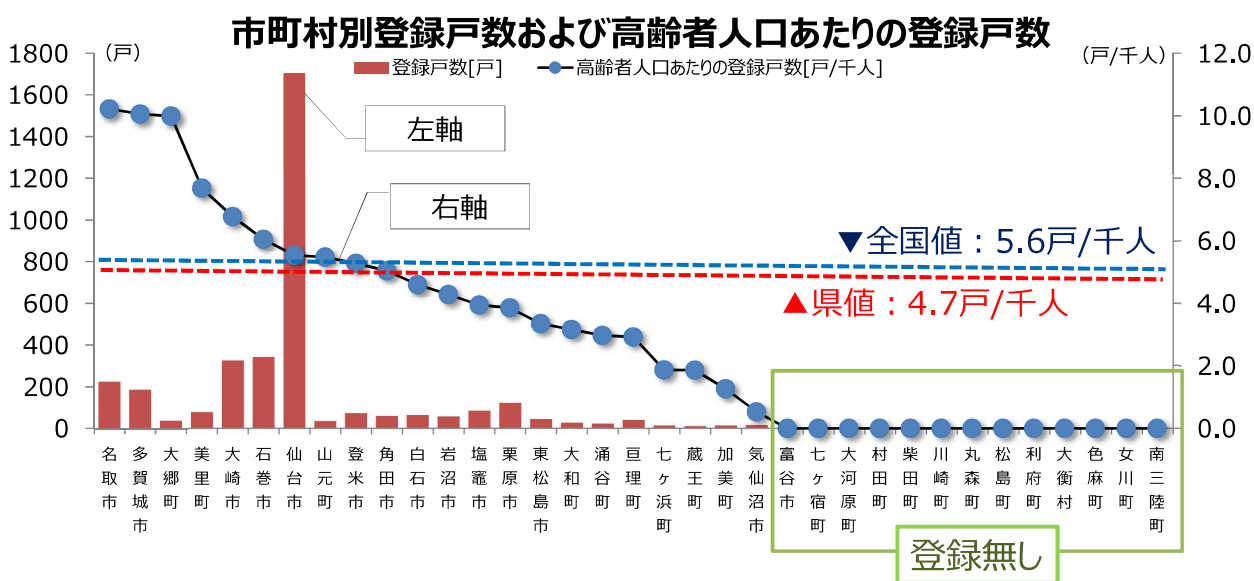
市町村別登録戸数および高齢者人口あたりの登録戸数

（戸）

（戸/千人）

登録戸数[戸]

高齢者人口あたりの登録戸数[戸/千人]

左軸

右軸

▼全国値：5.6戸/千人

▲県値：4.7戸/千人

登録無し

1800
1600
1400
1200
1000
800
600
400
200
0

12.0
10.0
8.0
6.0
4.0
2.0
0.0

名取市
多賀城市
大郷町
美里町
大崎市
石巻市
仙台市
山元町
登米市
角田市
白石市
岩沼市
塩竈市
栗原市
東松島市
大和町
涌谷町
亘理町
七ヶ浜町
蔵王町
加美町
気仙沼市
富谷市
七ヶ宿町
大河原町
村田町
柴田町
川崎町
丸森町
松島町
利府町
大衡村
色麻町
女川町
南三陸町